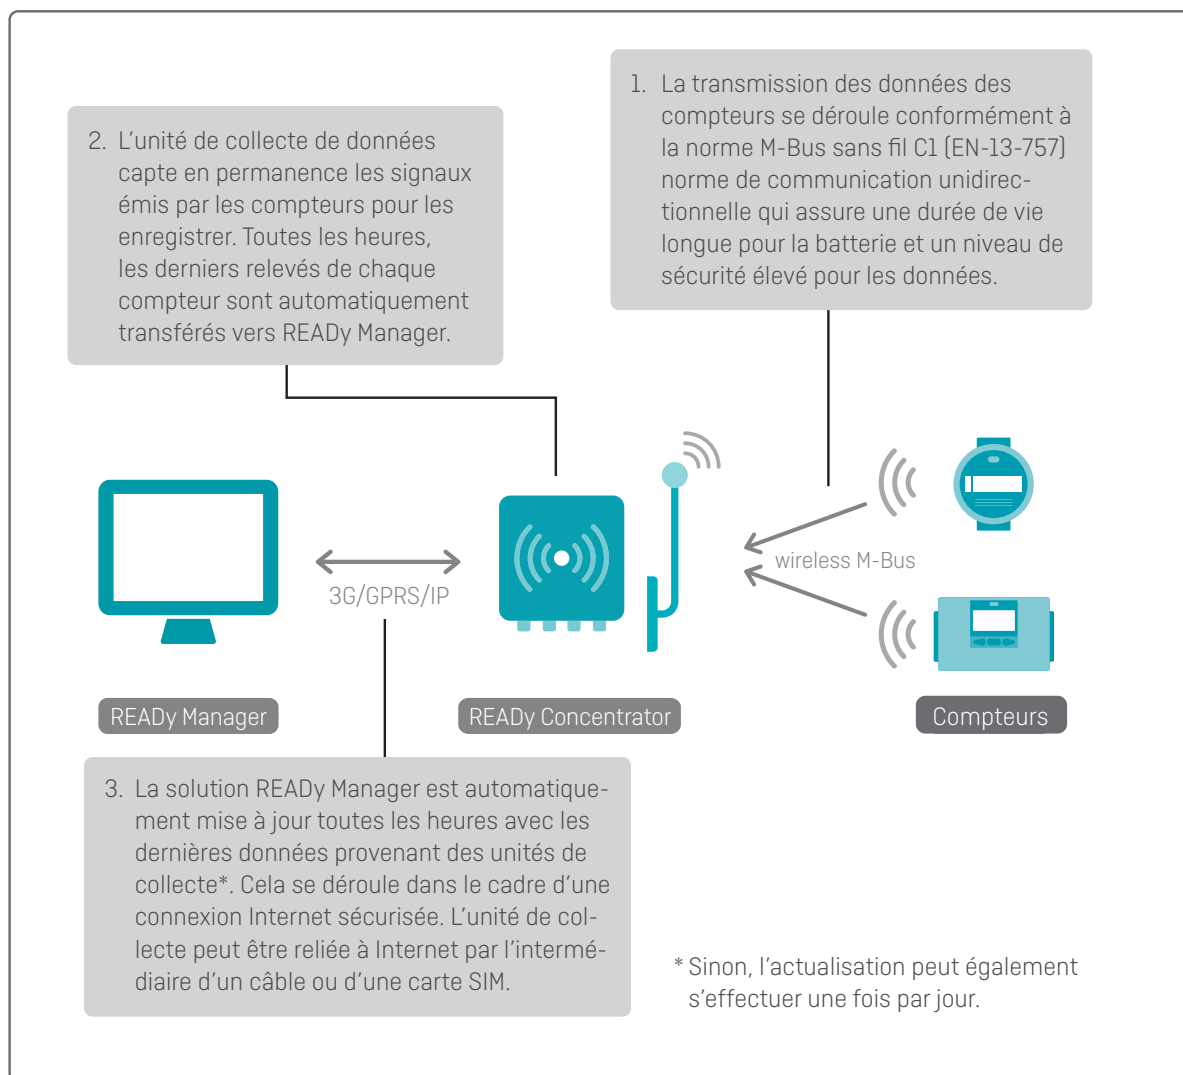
1. La transmission des données des compteurs se déroule conformément à la norme M-Bus sans fil C1 (EN-13-757) norme de communication unidirectionnelle qui assure une durée de vie longue pour la batterie et un niveau de sécurité élevé pour les données.

2. L'unité de collecte de données capte en permanence les signaux émis par les compteurs pour les enregistrer. Toutes les heures, les derniers relevés de chaque compteur sont automatiquement transférés vers READy Manager.

3G/GPRS/IP

wireless M-Bus

READy Manager

READy Concentrator

Compteurs

3. La solution READy Manager est automatiquement mise à jour toutes les heures avec les dernières données provenant des unités de collecte*. Cela se déroule dans le cadre d'une connexion Internet sécurisée. L'unité de collecte peut être reliée à Internet par l'intermédiaire d'un câble ou d'une carte SIM.

* Sinon, l'actualisation peut également s'effectuer une fois par jour.